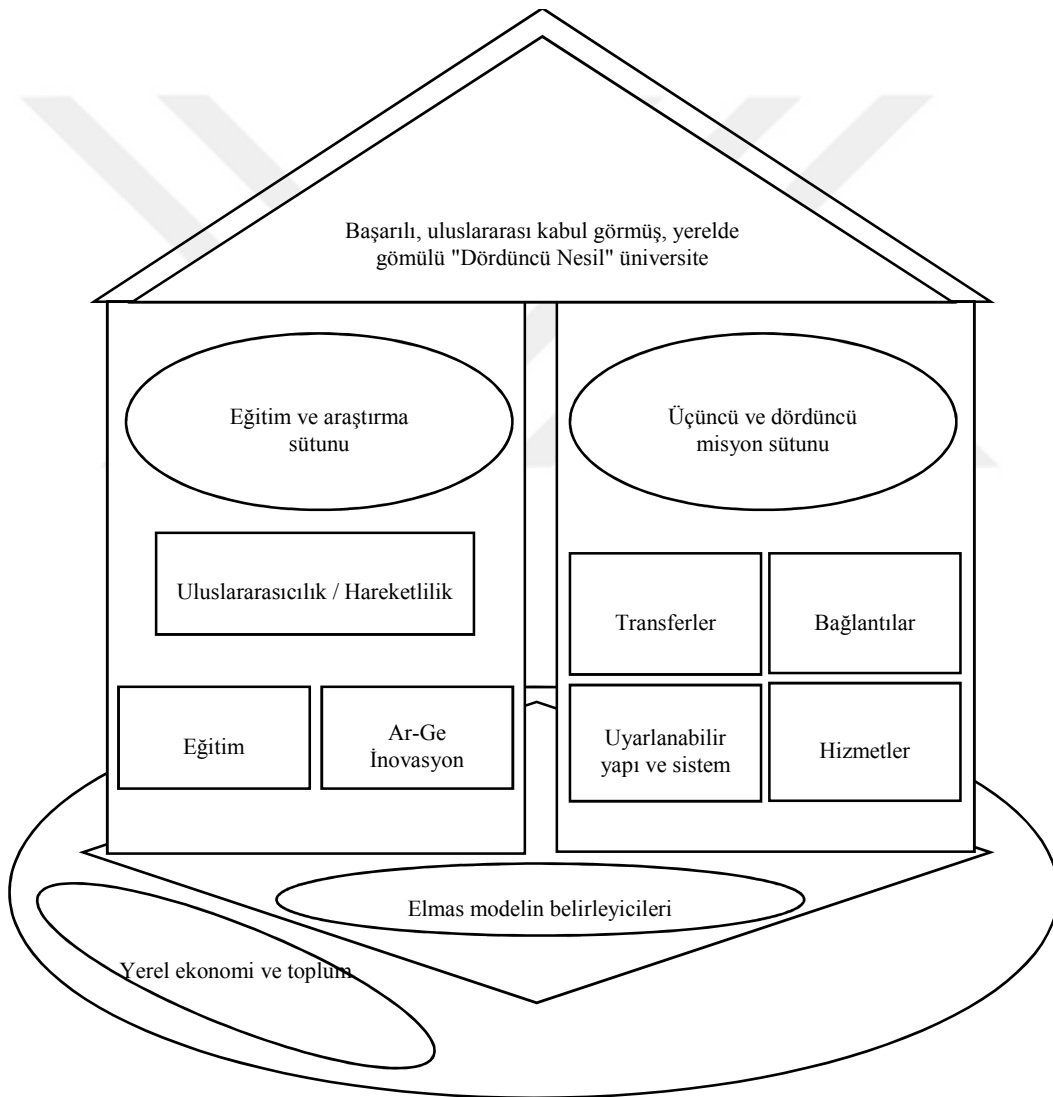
Başarılı, uluslararası kabul görmüş, yerelde gömülü "Dördüncü Nesil" üniversite

Eğitim ve araştırma sütunu

Üçüncü ve dördüncü misyon sütunu

Uluslararasıcılık / Hareketlilik

Transferler

Bağlantılar

Eğitim

Ar-Ge İnovasyon

Uyarlanabilir yapı ve sistem

Hizmetler

Elmas modelin belirleyicileri

Yerel ekonomi ve toplum